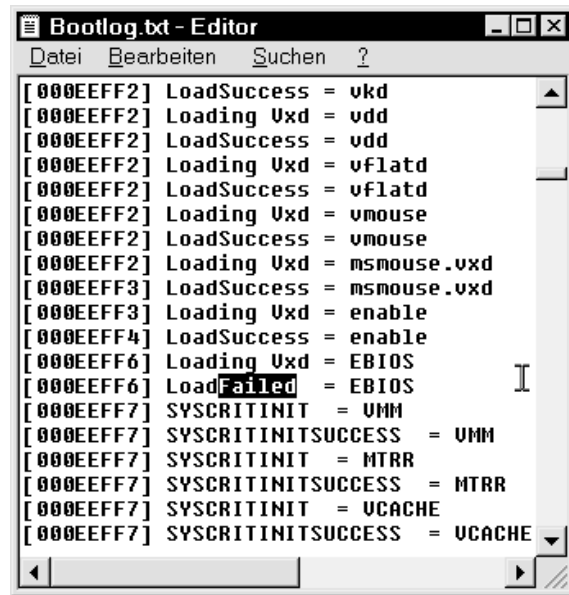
Bootlog.txt - Editor

Datei Bearbeiten Suchen ?

[000EEFF2] LoadSuccess = vkd
[000EEFF2] Loading Vxd = vdd
[000EEFF2] LoadSuccess = vdd
[000EEFF2] Loading Vxd = vflatd
[000EEFF2] LoadSuccess = vflatd
[000EEFF2] Loading Vxd = vmouse
[000EEFF2] LoadSuccess = vmouse
[000EEFF2] Loading Vxd = msmouse.vxd
[000EEFF3] LoadSuccess = msmouse.vxd
[000EEFF3] Loading Vxd = enable
[000EEFF4] LoadSuccess = enable
[000EEFF6] Loading Vxd = EBIOS
[000EEFF6] LoadFailed = EBIOS
[000EEFF7] SYSCRITINIT = VMM
[000EEFF7] SYSCRITINITSUCCESS = VMM
[000EEFF7] SYSCRITINIT = MTRR
[000EEFF7] SYSCRITINITSUCCESS = MTRR
[000EEFF7] SYSCRITINIT = VCACHE
[000EEFF7] SYSCRITINITSUCCESS = VCACHE